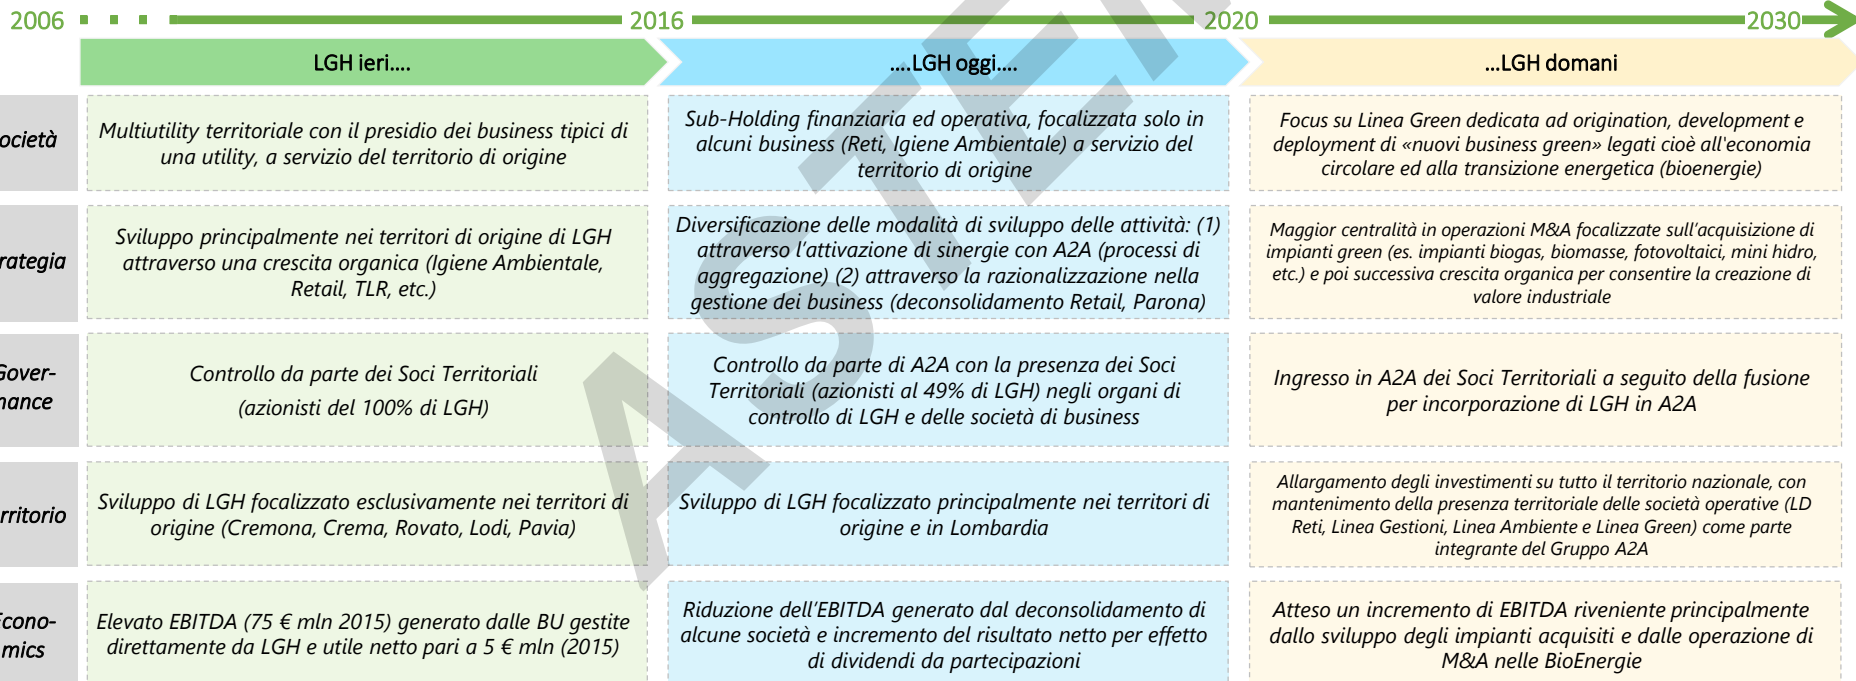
2006 2016 2020 2030

| | LGH ieri.... | ....LGH oggi.... | ...LGH domani |
|---|---|---|---|
| ocietà | Multiutility territoriale con il presidio dei business tipici di una utility, a servizio del territorio di origine | Sub-Holding finanziaria ed operativa, focalizzata solo in alcuni business (Reti, Igiene Ambientale) a servizio del territorio di origine | Focus su Linea Green dedicata ad origination, development e deployment di «nuovi business green» legati cioè all'economia circolare ed alla transizione energetica (bioenergie) |
| rategia | Sviluppo principalmente nei territori di origine di LGH attraverso una crescita organica (Igiene Ambientale, Retail, TLR, etc.) | Diversificazione delle modalità di sviluppo delle attività: (1) attraverso l'attivazione di sinergie con A2A (processi di aggregazione) (2) attraverso la razionalizzazione nella gestione dei business (deconsolidamento Retail, Parona) | Maggior centralità in operazioni M&A focalizzate sull'acquisizione di impianti green (es. impianti biogas, biomasse, fotovoltaici, mini hidro, etc.) e poi successiva crescita organica per consentire la creazione di valore industriale |
| Gover-nance | Controllo da parte dei Soci Territoriali (azionisti del 100% di LGH) | Controllo da parte di A2A con la presenza dei Soci Territoriali (azionisti al 49% di LGH) negli organi di controllo di LGH e delle società di business | Ingresso in A2A dei Soci Territoriali a seguito della fusione per incorporazione di LGH in A2A |
| rritorio | Sviluppo di LGH focalizzato esclusivamente nei territori di origine (Cremona, Crema, Rovato, Lodi, Pavia) | Sviluppo di LGH focalizzato principalmente nei territori di origine e in Lombardia | Allargamento degli investimenti su tutto il territorio nazionale, con mantenimento della presenza territoriale delle società operative (LD Reti, Linea Gestioni, Linea Ambiente e Linea Green) come parte integrante del Gruppo A2A |
| cono-mics | Elevato EBITDA (75 € mln 2015) generato dalle BU gestite direttamente da LGH e utile netto pari a 5 € mln (2015) | Riduzione dell'EBITDA generato dal deconsolidamento di alcune società e incremento del risultato netto per effetto di dividendi da partecipazioni | Atteso un incremento di EBITDA riveniente principalmente dallo sviluppo degli impianti acquisiti e dalle operazione di M&A nelle BioEnergie |

ASTE